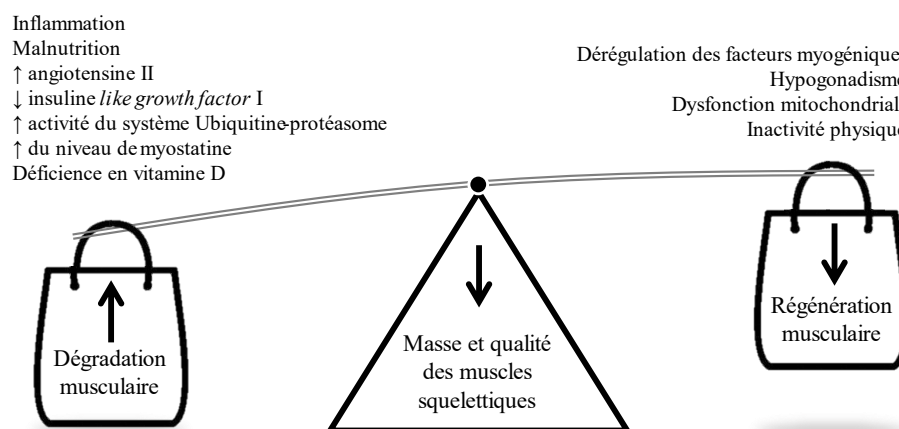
Inflammation
Malnutrition
↑ angiotensine II
↓ insuline *like growth factor* I
↑ activité du système Ubiquitine-protéasome
↑ du niveau de myostatine
Déficience en vitamine D

Dérégulation des facteurs myogénique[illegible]
Hypogonadism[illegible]
Dysfonction mitochondrial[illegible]
Inactivité physiqu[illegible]

Dégradation musculaire

Masse et qualité des muscles squelettiques

Régénération musculaire